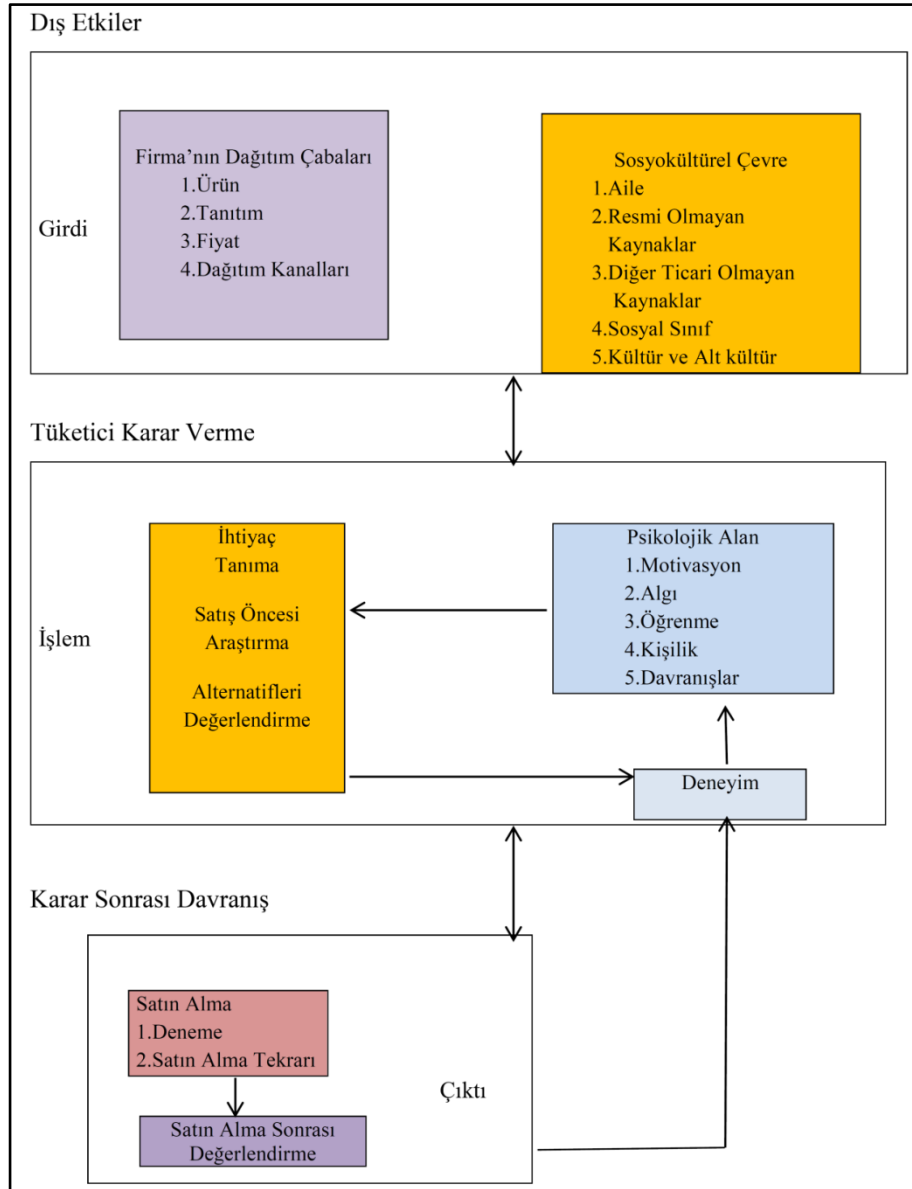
Dış Etkiler

Girdi

Firma'nın Dağıtım Çabaları
1.Ürün
2.Tanıtım
3.Fiyat
4.Dağıtım Kanalları

Sosyokültürel Çevre
1.Aile
2.Resmi Olmayan Kaynaklar
3.Diğer Ticari Olmayan Kaynaklar
4.Sosyal Sınıf
5.Kültür ve Alt kültür

Tüketici Karar Verme

İşlem

İhtiyaç Tanıma

Satış Öncesi Araştırma

Alternatifleri Değerlendirme

Psikolojik Alan
1.Motivasyon
2.Algı
3.Öğrenme
4.Kişilik
5.Davranışlar

Deneyim

Karar Sonrası Davranış

Satın Alma
1.Deneme
2.Satın Alma Tekrarı

Çıktı

Satın Alma Sonrası Değerlendirme